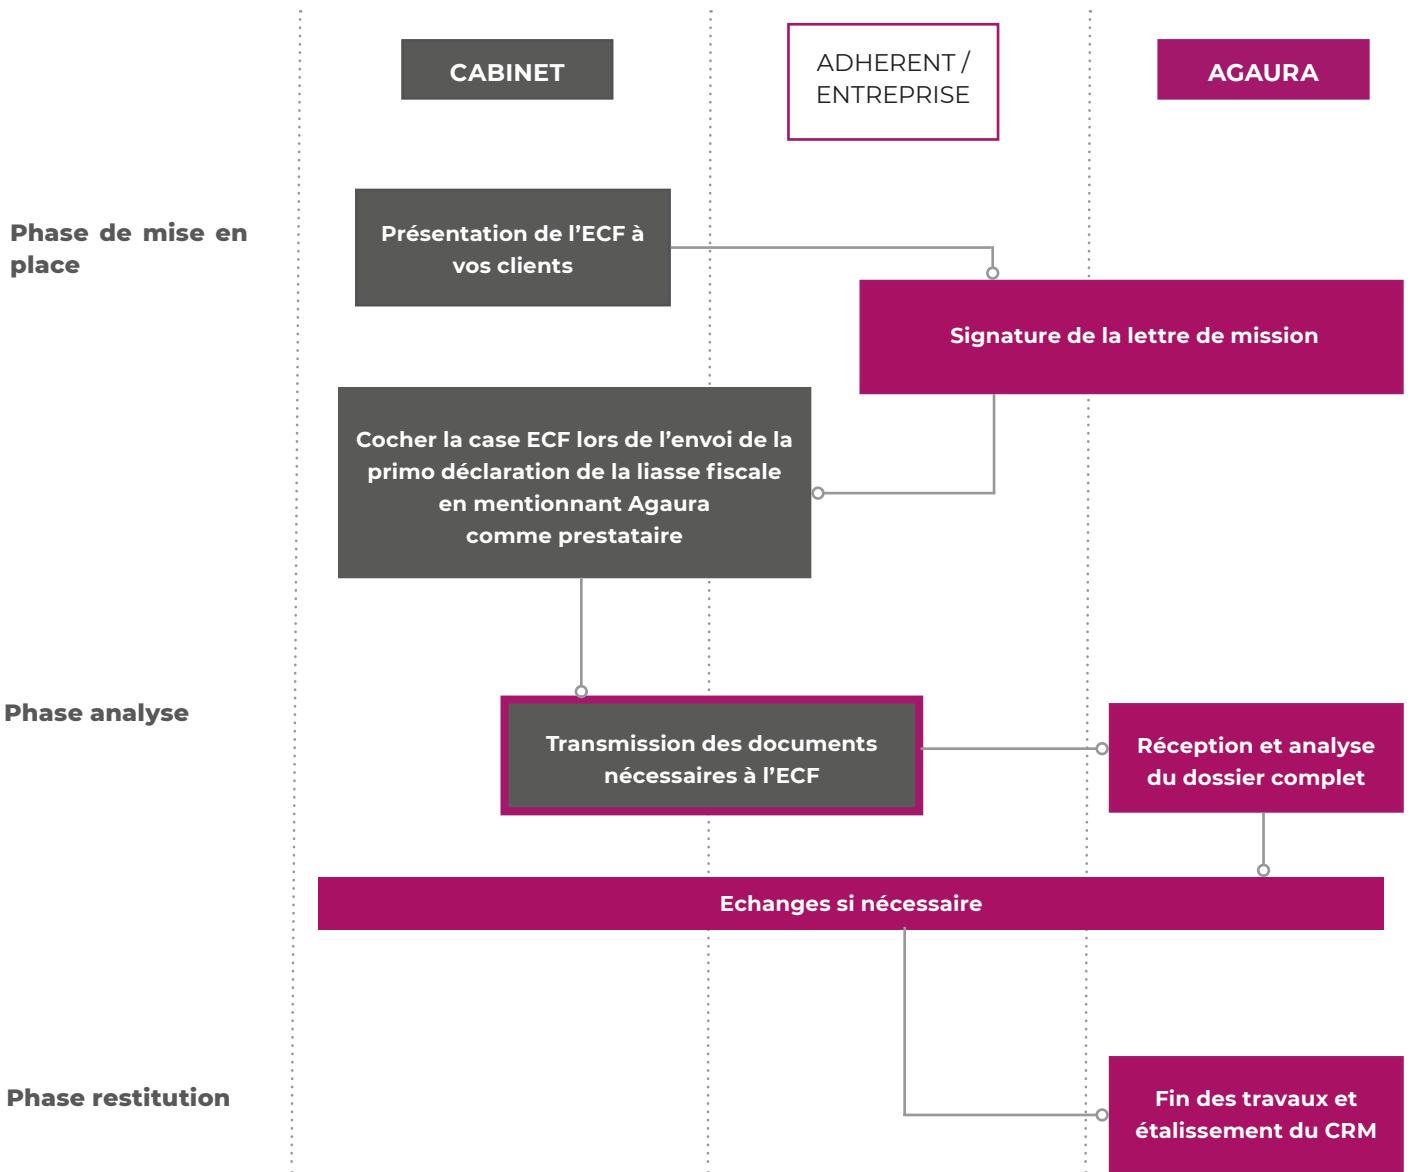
CABINET

ADHERENT / ENTREPRISE

AGAURA

Phase de mise en place

Présentation de l'ECF à vos clients

Signature de la lettre de mission

Cocher la case ECF lors de l'envoi de la primo déclaration de la liasse fiscale en mentionnant Agaura comme prestataire

Phase analyse

Transmission des documents nécessaires à l'ECF

Réception et analyse du dossier complet

Echanges si nécessaire

Phase restitution

Fin des travaux et étalissement du CRM